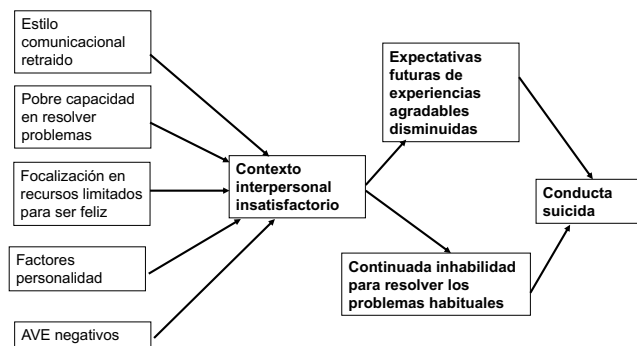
Estilo comunicacional retraido

Pobre capacidad en resolver problemas

Focalización en recursos limitados para ser feliz

Factores personalidad

AVE negativos

Contexto interpersonal insatisfactorio

Expectativas futuras de experiencias agradables disminuidas

Continuada inhabilidad para resolver los problemas habituales

Conducta suicida